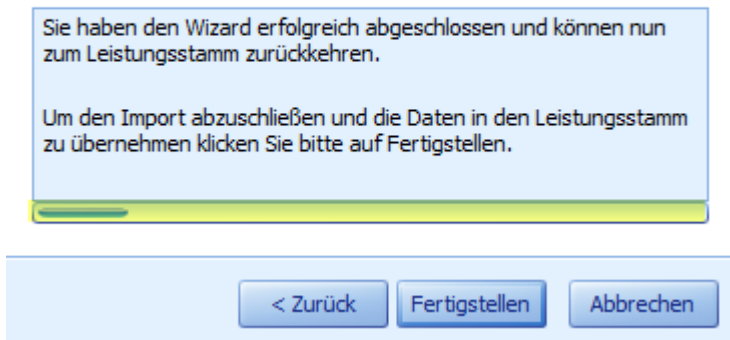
Sie haben den Wizard erfolgreich abgeschlossen und können nun zum Leistungsstamm zurückkehren.

Um den Import abzuschließen und die Daten in den Leistungsstamm zu übernehmen klicken Sie bitte auf Fertigstellen.

< Zurück

Fertigstellen

Abbrechen